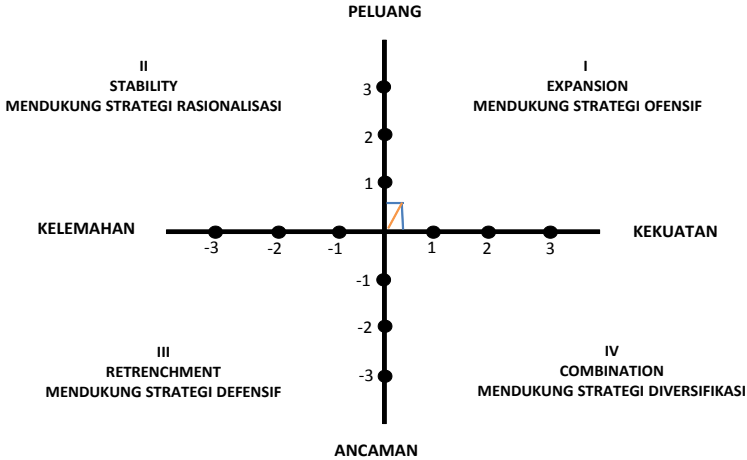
PELUANG

II
STABILITY
MENDUKUNG STRATEGI RASIONALISASI

I
EXPANSION
MENDUKUNG STRATEGI OFENSIF

3
2
1

KELEMAHAN

-3 -2 -1 1 2 3

KEKUATAN

-1
-2
-3

III
RETRENCHMENT
MENDUKUNG STRATEGI DEFENSIF

IV
COMBINATION
MENDUKUNG STRATEGI DIVERSIFIKASI

ANCAMAN